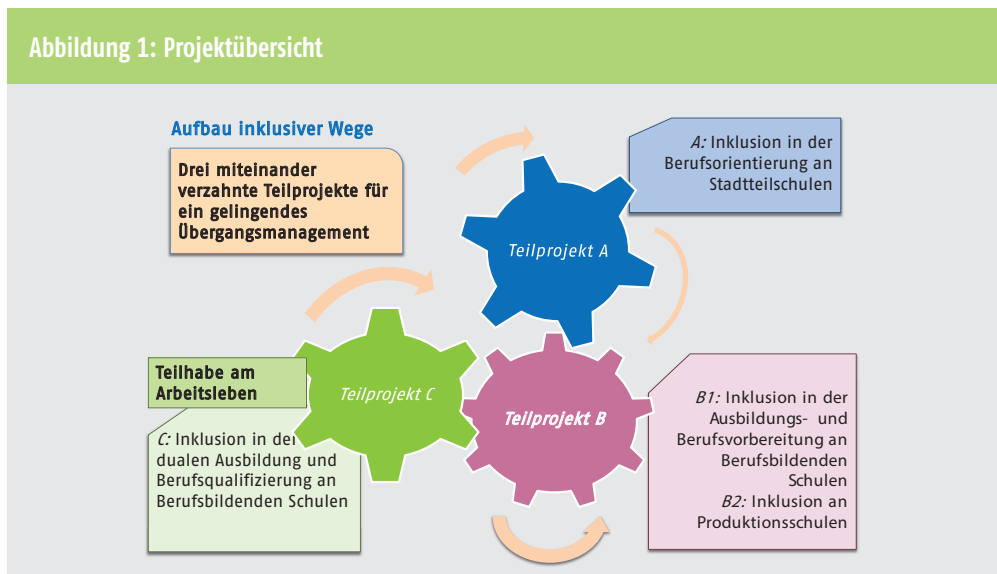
Abbildung 1: Projektübersicht

Aufbau inklusiver Wege

Drei miteinander verzahnte Teilprojekte für ein gelingendes Übergangsmanagement

A: Inklusion in der Berufsorientierung an Stadtteilschulen

Teilprojekt A

Teilhabe am Arbeitsleben

Teilprojekt C

Teilprojekt B

C: Inklusion in der dualen Ausbildung und Berufsqualifizierung an Berufsbildenden Schulen

B1: Inklusion in der Ausbildungs- und Berufsvorbereitung an Berufsbildenden Schulen
B2: Inklusion an Produktionsschulen